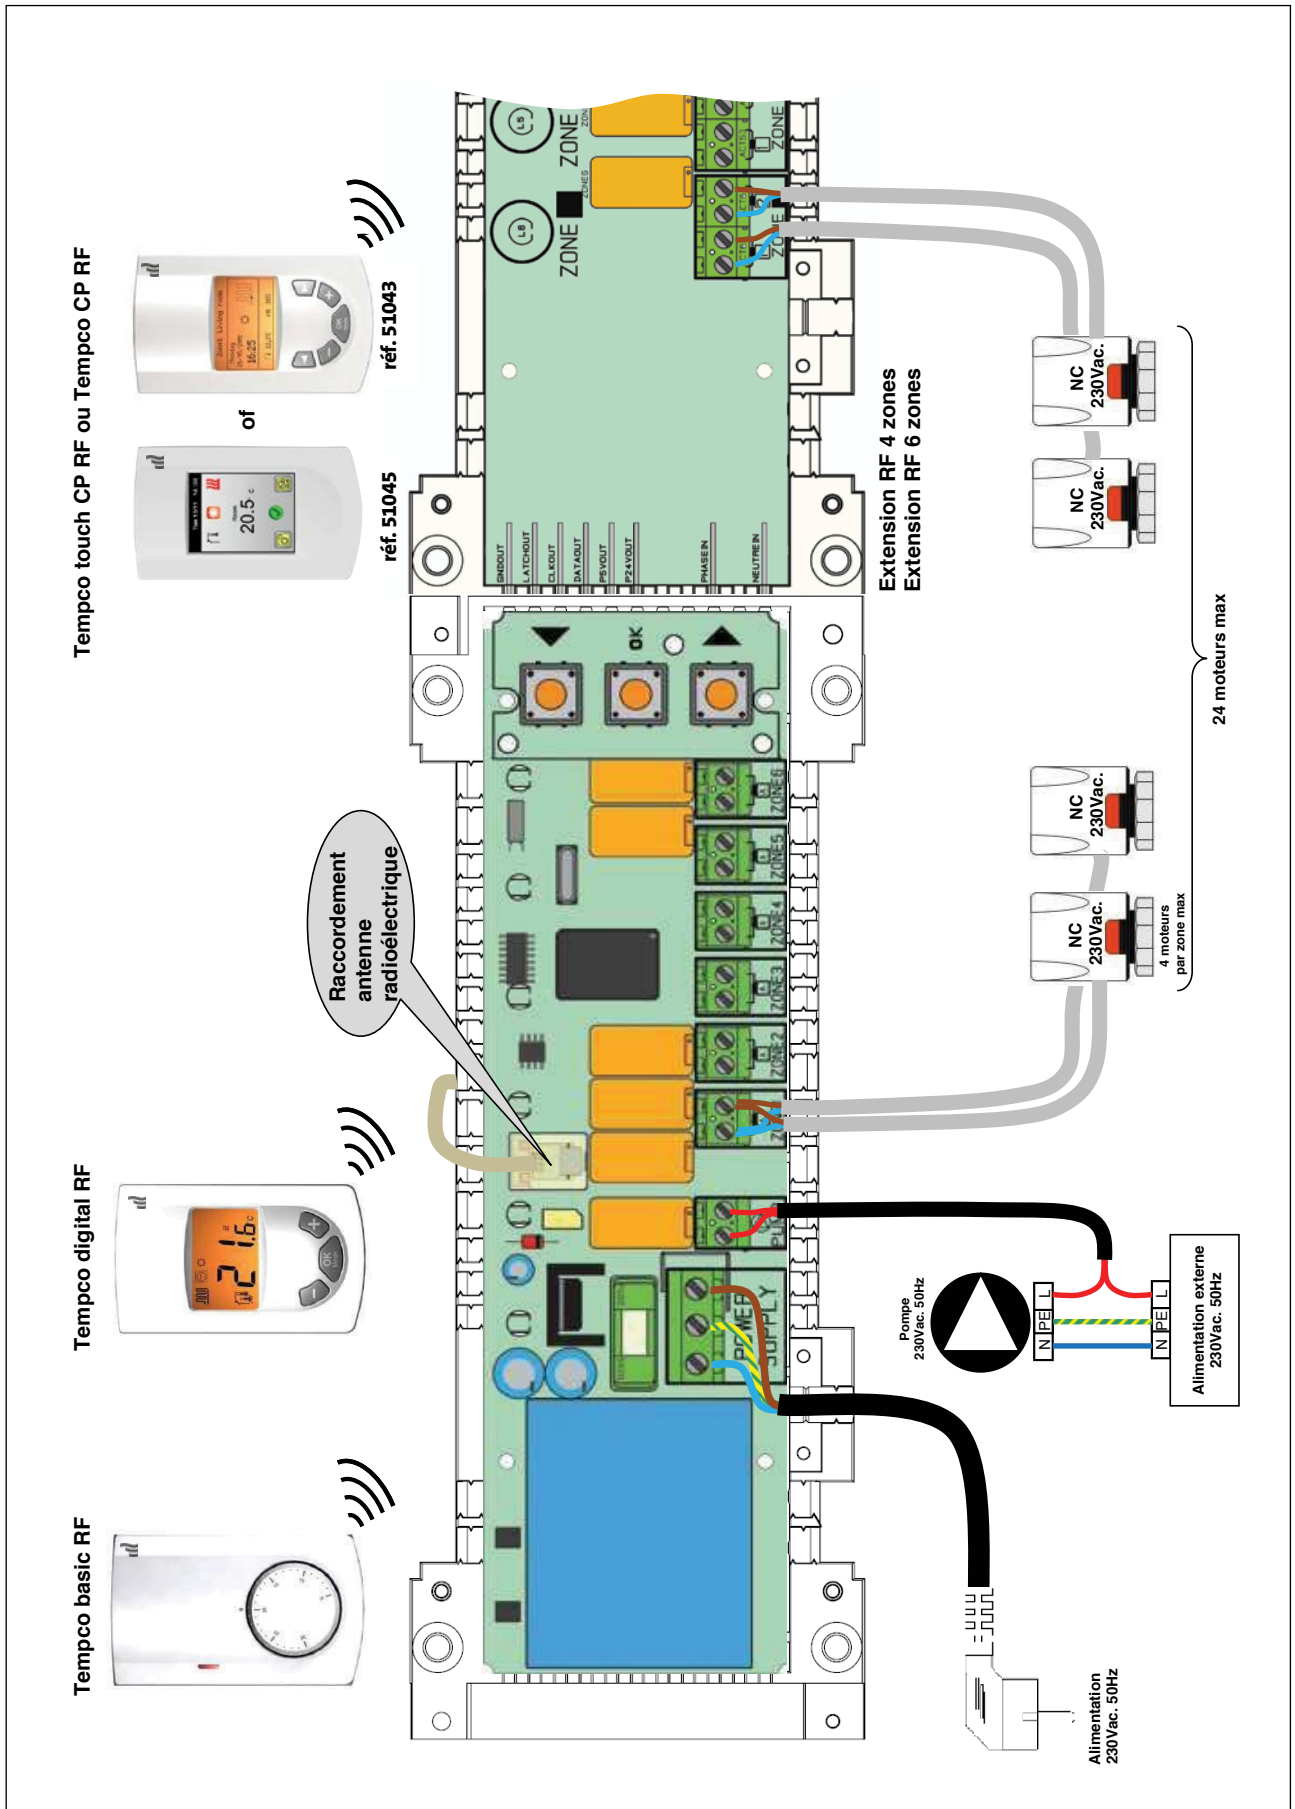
Tempco touch CP RF ou Tempco CP RF

of

réf. 51045

réf. 51043

Tempco digital RF

Tempco basic RF

Raccordement antenne radioélectrique

ZONE

ZONE

ZONE

GNDOUT LATCHOUT CLKOUT DATAOUT P5VOUT P24VOUT PHASE IN NEUTRE IN

Extension RF 4 zones
Extension RF 6 zones

OK

ZONE 6 ZONE 5 ZONE 4 ZONE 3 ZONE 2

PUMP

POWER SUPPLY

NC 230Vac.

NC 230Vac.

NC 230Vac.

NC 230Vac.

4 moteurs par zone max

24 moteurs max

Pompe 230Vac. 50Hz

N PE L

N PE L

Alimentation externe 230Vac. 50Hz

Alimentation 230Vac. 50Hz